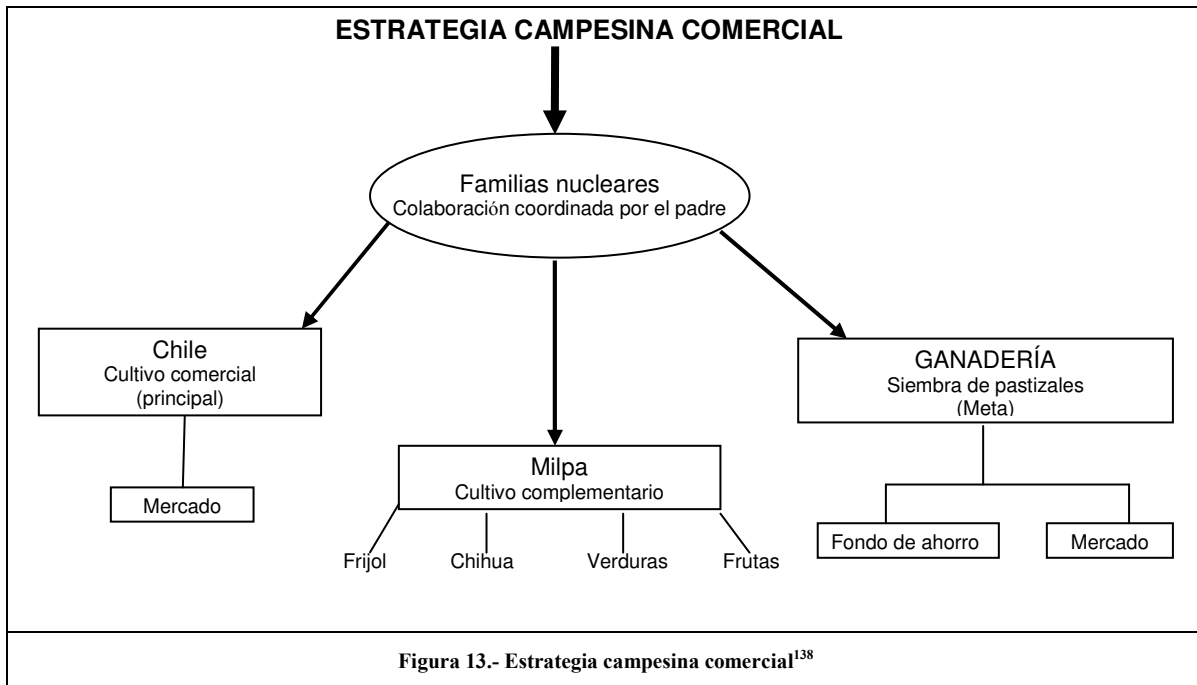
ESTRATEGIA CAMPESINA COMERCIAL

Familias nucleares
Colaboración coordinada por el padre

Chile
Cultivo comercial
(principal)

Mercado

Milpa
Cultivo complementario

Frijol

Chihua

Verduras

Frutas

GANADERÍA
Siembra de pastizales
(Meta)

Fondo de ahorro

Mercado

Figura 13.- Estrategia campesina comercial$^{138}$